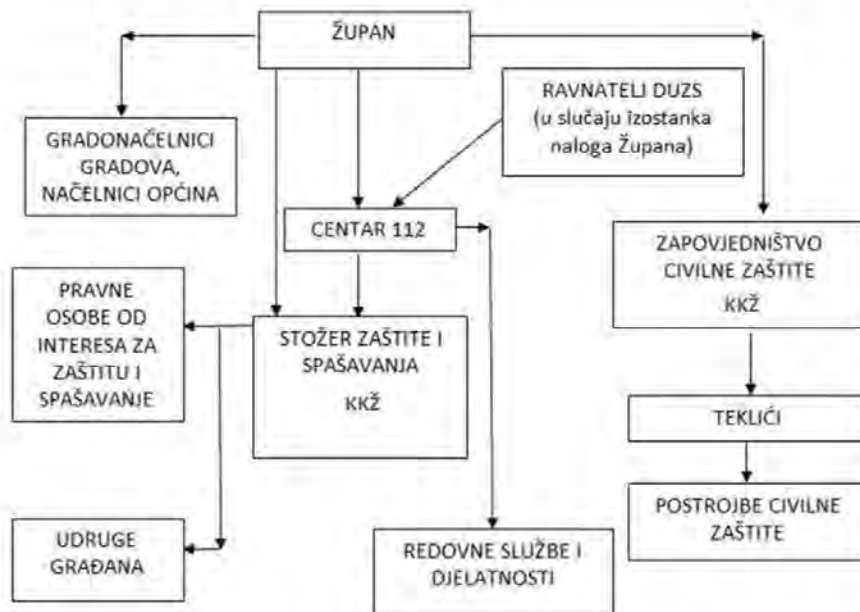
ŽUPAN

GRADONAČELNICI GRADOVA, NAČELNICI OPĆINA

RAVNATELJ DUZS (u slučaju izostanka naloga Župana)

CENTAR 112

ZAPOVJEDNIŠTVO CIVILNE ZAŠTITE KKŽ

PRAVNE OSOBE OD INTERESA ZA ZAŠTITU I SPAŠAVANJE

STOŽER ZAŠTITE I SPAŠAVANJA KKŽ

TEKLIĆI

POSTROJBE CIVILNE ZAŠTITE

UDRUGE GRAĐANA

REDOVNE SLUŽBE I DJELATNOSTI